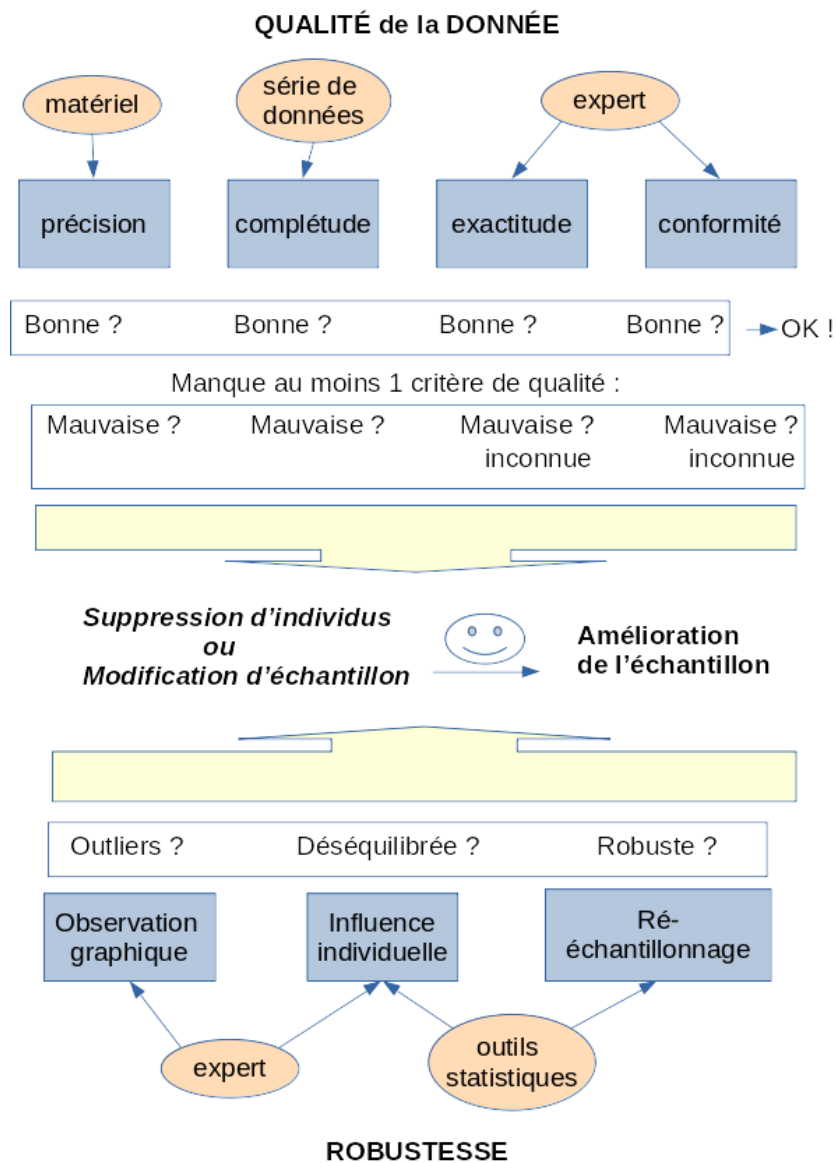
QUALITÉ de la DONNÉE

matériel

série de données

expert

précision

complétude

exactitude

conformité

Bonne ? Bonne ? Bonne ? Bonne ? OK !

Manque au moins 1 critère de qualité :

Mauvaise ? Mauvaise ? Mauvaise ? inconnue Mauvaise ? inconnue

Suppression d'individus
ou
Modification d'échantillon

Amélioration de l'échantillon

Outliers ? Déséquilibrée ? Robuste ?

Observation graphique

Influence individuelle

Ré-échantillonnage

expert

outils statistiques

ROBUSTESSE